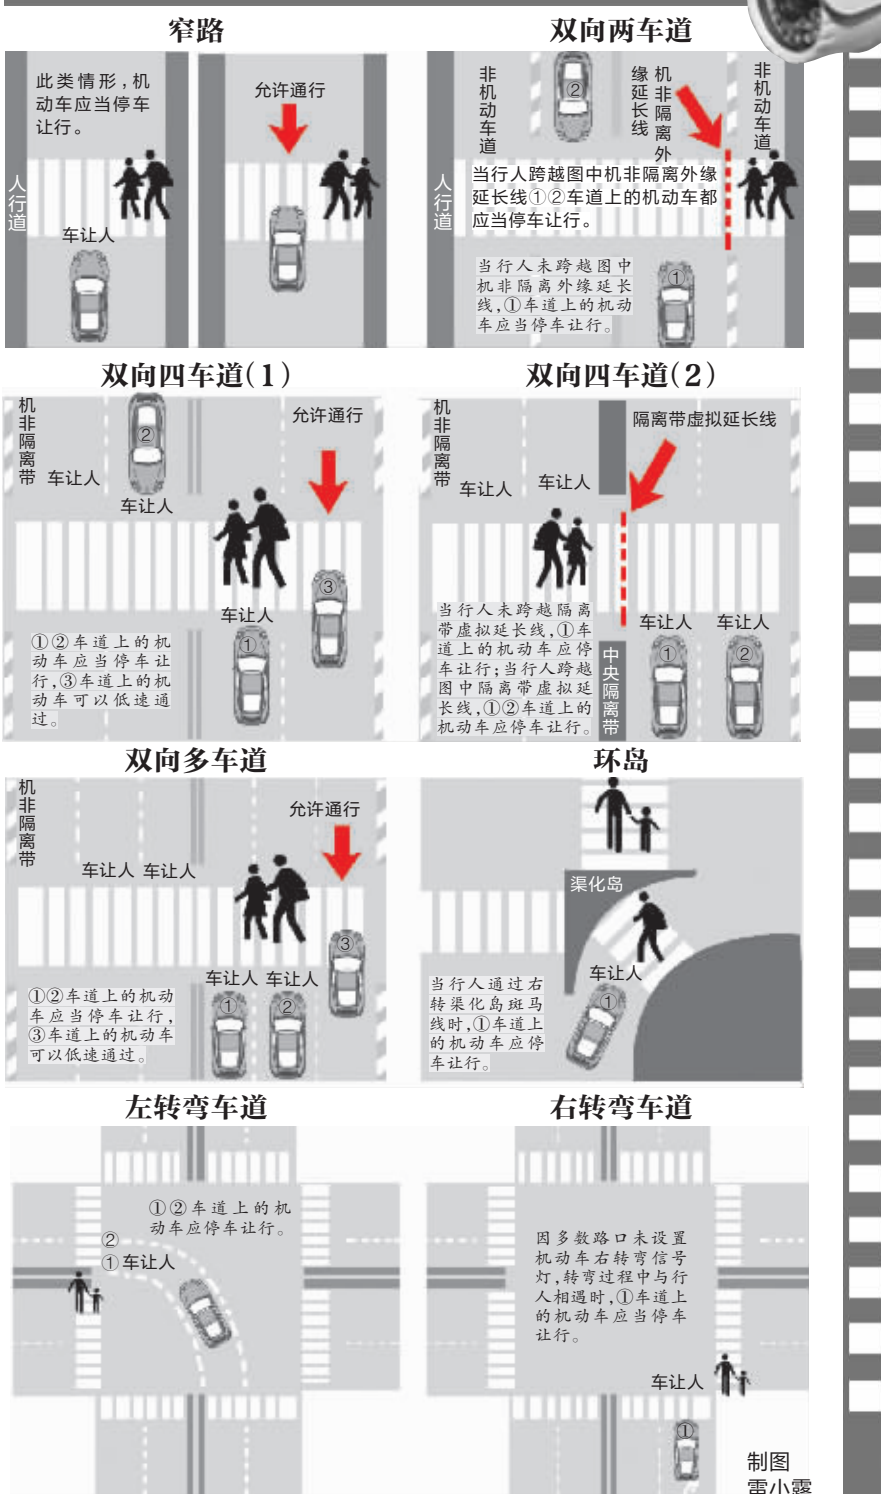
窄路

此类情形，机动车应当停车让行。

人行道

车让人

允许通行

双向两车道

非机动车道

②

机非隔离外缘延长线

非机动车道

人行道

当行人跨越图中机非隔离外缘延长线①②车道上的机动车都应当停车让行。

当行人未跨越图中机非隔离外缘延长线，①车道上的机动车应当停车让行。

①

双向四车道(1)

机非隔离带

车让人

②

车让人

允许通行

③

车让人

①

①②车道上的机动车应当停车让行，③车道上的机动车可以低速通过。

双向四车道(2)

机非隔离带

隔离带虚拟延长线

车让人

车让人

当行人未跨越隔离带虚拟延长线，①车道上的机动车应停车让行；当行人跨越图中隔离带虚拟延长线，①②车道上的机动车应停车让行。

中央隔离带

车让人

车让人

①

②

双向多车道

机非隔离带

允许通行

车让人 车让人

③

车让人 车让人

①②车道上的机动车应当停车让行，③车道上的机动车可以低速通过。

①

②

环岛

渠化岛

车让人

当行人通过右转渠化岛斑马线时，①车道上的机动车应停车让行。

①

左转弯车道

①②车道上的机动车应停车让行。

②

① 车让人

右转弯车道

因多数路口未设置机动车右转弯信号灯，转弯过程中与行人相遇时，①车道上的机动车应当停车让行。

车让人

①

制图 雷小霞